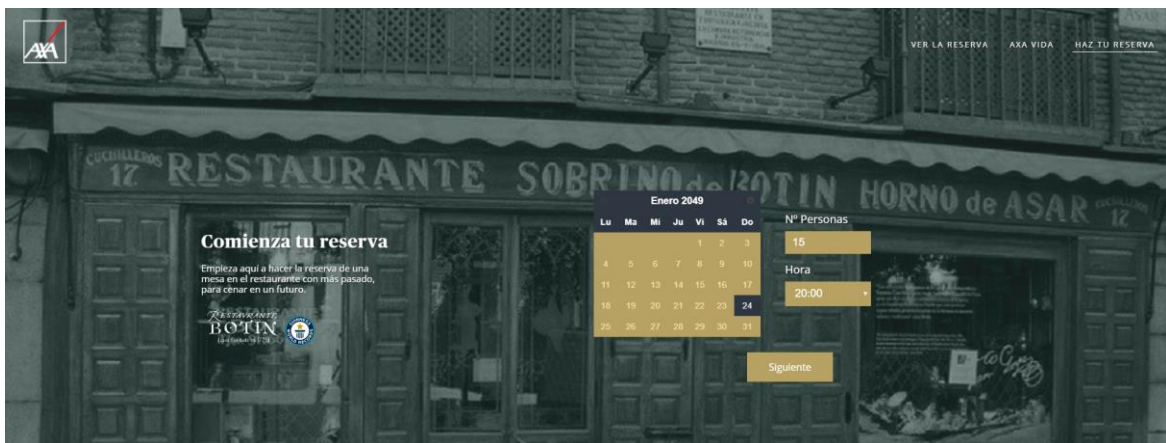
AXA

VER LA RESERVA AXA VIDA HAZ TU RESERVA

CUCHILLEROS 17 RESTAURANTE SOBRINO de BOTIN HORNO de ASAR CUCHILLEROS 17

Comienza tu reserva

Empieza aquí a hacer la reserva de una mesa en el restaurante con más pasado, para cenar en un futuro.

Restaurante BOTIN

Enero 2049

| Lu | Ma | Mi | Ju | Vi | Sá | Do |
|---|---|---|---|---|---|---|
| | | | | 1 | 2 | 3 |
| 4 | 5 | 6 | 7 | 8 | 9 | 10 |
| 11 | 12 | 13 | 14 | 15 | 16 | 17 |
| 18 | 19 | 20 | 21 | 22 | 23 | 24 |
| 25 | 26 | 27 | 28 | 29 | 30 | 31 |

Nº Personas
15
Hora
20:00

Siguiente